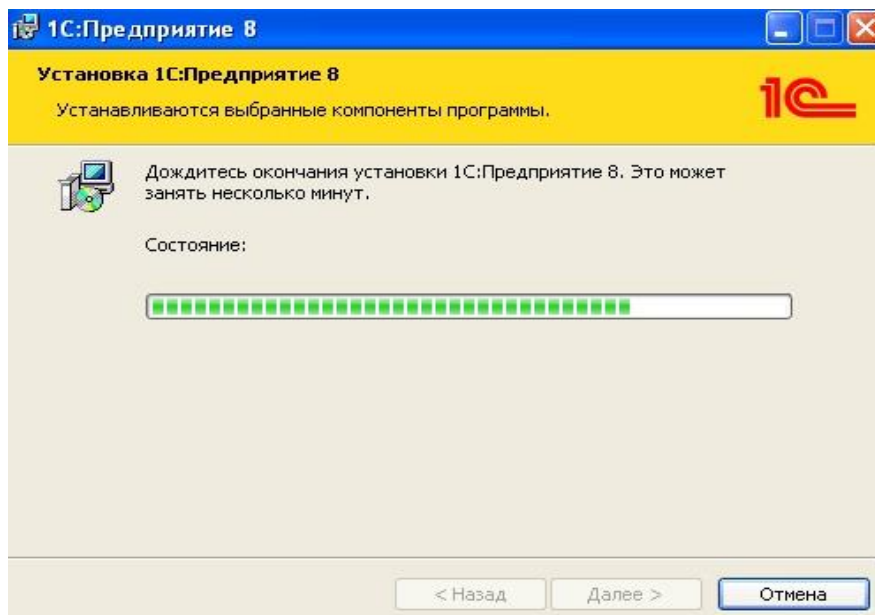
1С:Предприятие 8

Установка 1С:Предприятие 8

Устанавливаются выбранные компоненты программы.

1С

Дождитесь окончания установки 1С:Предприятие 8. Это может занять несколько минут.

Состояние:

< Назад

Далее >

Отмена